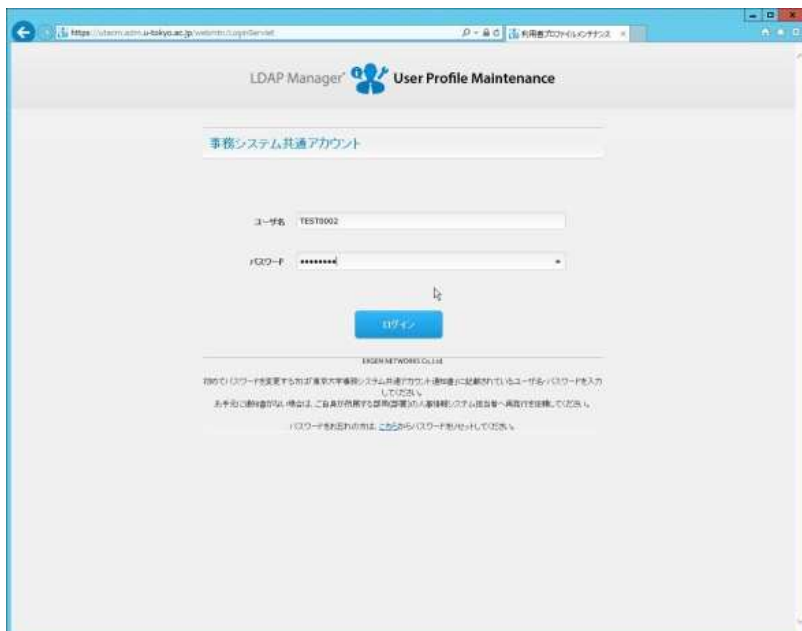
https://utacm.adm.u-tokyo.ac.jp/webmtn/LoginServlet

利用者プロファイルメンテナンス

LDAP Manager User Profile Maintenance

事務システム共通アカウント

ユーザ名 TEST0002

パスワード ••••••••

ログイン

EXGEN NETWORKS Co.,Ltd

初めてパスワードを変更する方は「東京大学事務システム共通アカウント通知書」に記載されているユーザ名/パスワードを入力してください。
お手元に通知書がない場合は、ご自身が所属する部局(部署)の人事情報システム担当者へ再発行を依頼してください。

パスワードをお忘れの方は、こちらからパスワードをリセットしてください。